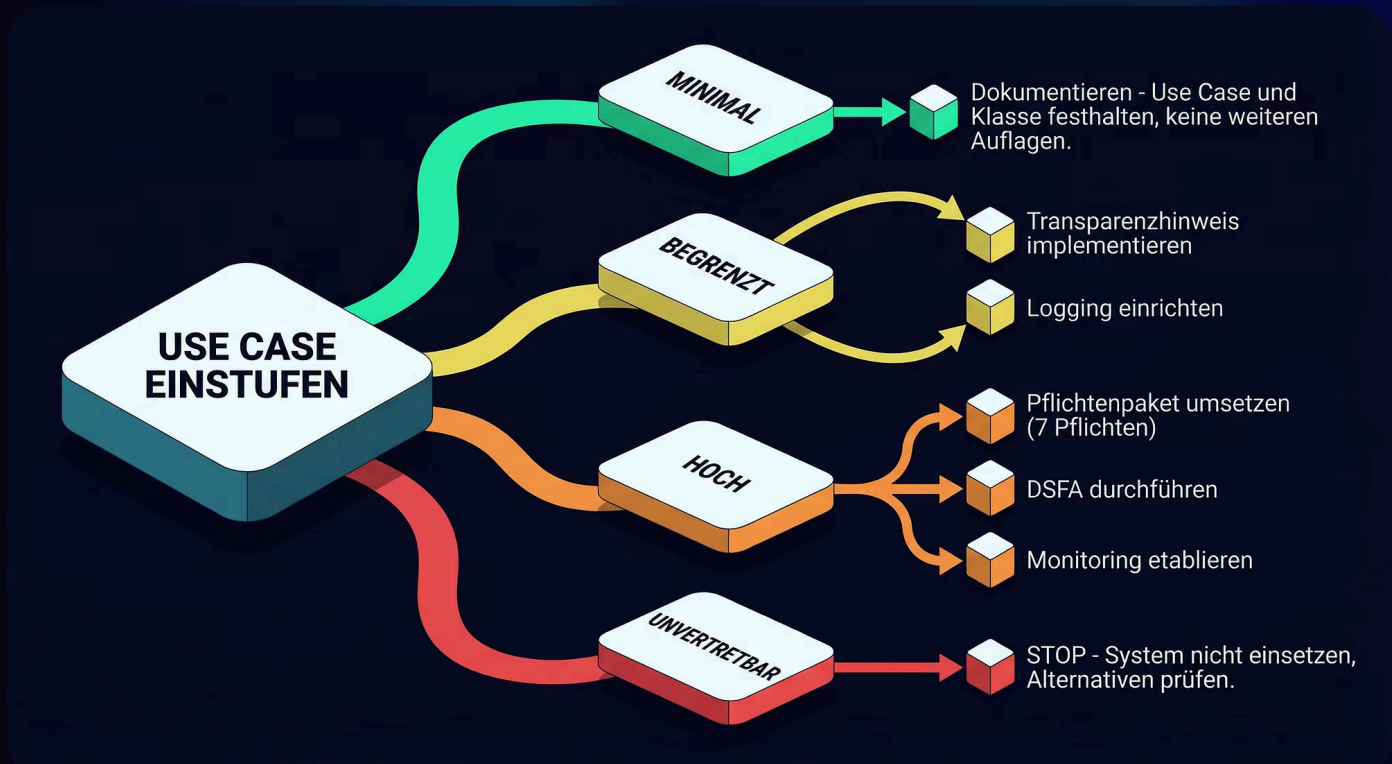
USE CASE EINSTUFEN

MINIMAL

Dokumentieren - Use Case und Klasse festhalten, keine weiteren Auflagen.

BEGRENZT

Transparenzhinweis implementieren

Logging einrichten

HOCH

Pflichtenpaket umsetzen (7 Pflichten)

DSFA durchführen

Monitoring etablieren

UNVERTRETBAR

STOP - System nicht einsetzen, Alternativen prüfen.